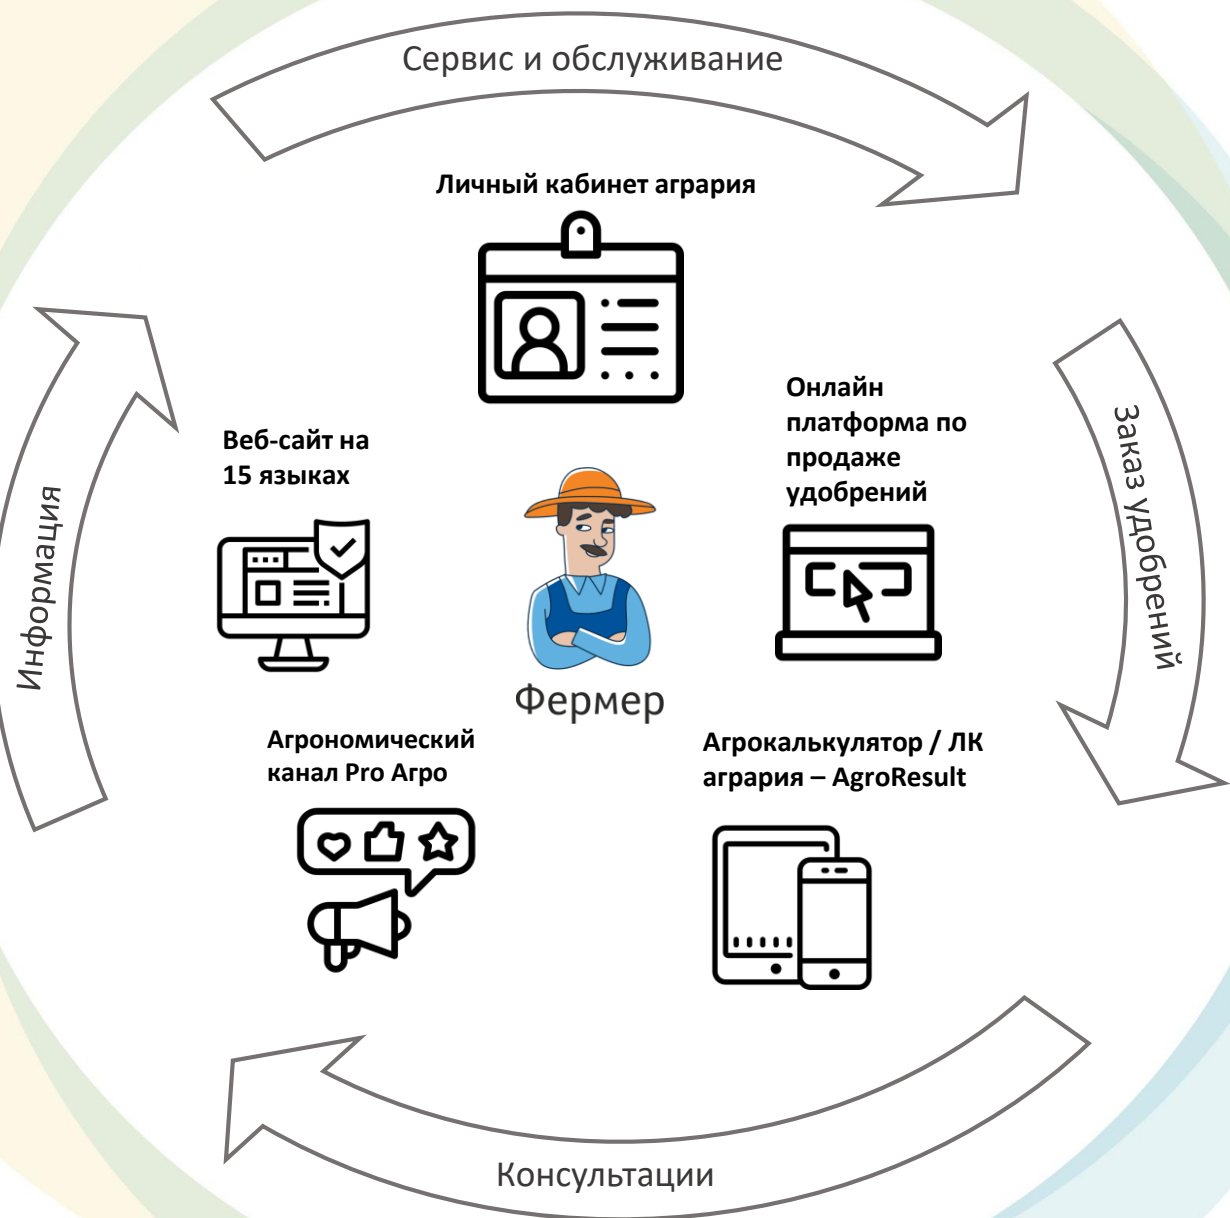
Сервис и обслуживание

Личный кабинет агрария

Информация

Веб-сайт на 15 языках

Онлайн платформа по продаже удобрений

Заказ удобрений

Фермер

Агрономический канал Pro Агро

Агрокалькулятор / ЛК агрария – AgroResult

Консультации